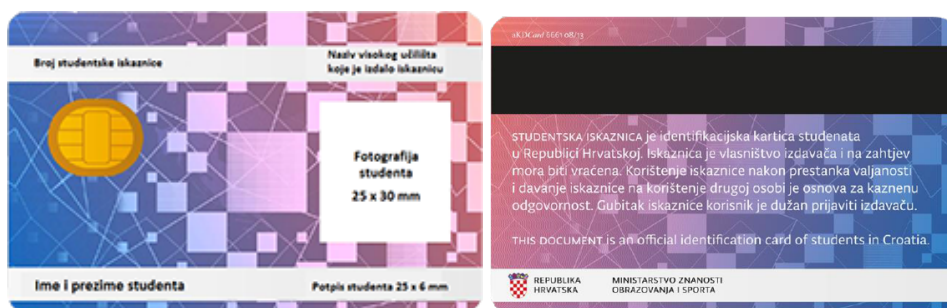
Broj studentske iskaznice

Naziv visokog učilišta koje je izdalo iskaznicu

Fotografija studenta 25 x 30 mm

Ime i prezime studenta

Potpis studenta 25 x 6 mm

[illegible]

STUDENTSKA ISKAZNICA je identifikacijska kartica studenata u Republici Hrvatskoj. Iskaznica je vlasništvo izdavača i na zahtjev mora biti vraćena. Korištenje iskaznice nakon prestanka valjanosti i davanje iskaznice na korištenje drugoj osobi je osnova za kaznenu odgovornost. Gubitak iskaznice korisnik je dužan prijaviti izdavaču.

THIS DOCUMENT is an official identification card of students in Croatia.

REPUBLIKA HRVATSKA

MINISTARSTVO ZNANOSTI OBRAZOVANJA I SPORTA